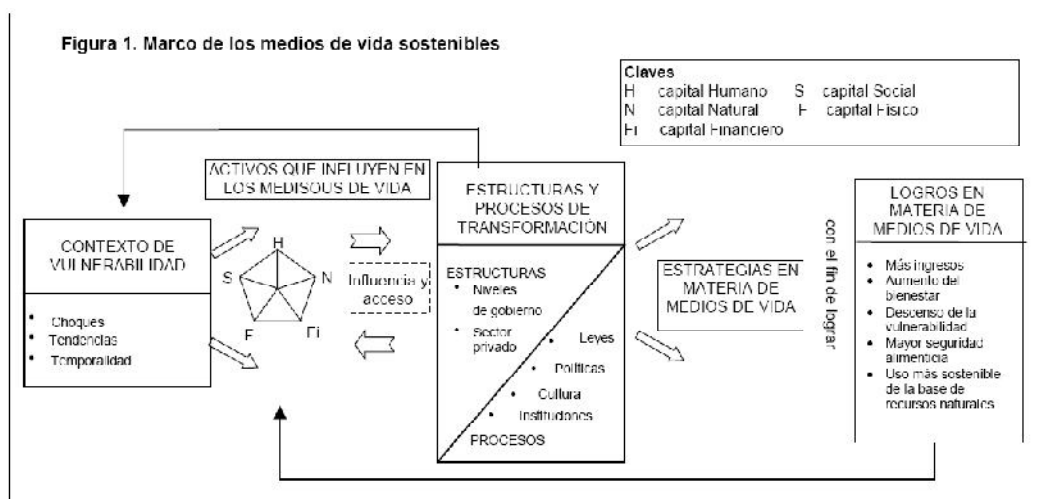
Figura 1. Marco de los medios de vida sostenibles

Claves
H capital Humano S capital Social
N capital Natural F capital Físico
Fi capital Financiero

ACTIVOS QUE INFLUYEN EN LOS MEDISOUS DE VIDA

CONTEXTO DE VULNERABILIDAD

• Choques
• Tendencias
• Temporalidad

H
S
N
F
Fi

Influencia y acceso

ESTRUCTURAS Y PROCESOS DE TRANSFORMACIÓN

ESTRUCTURAS
• Niveles de gobierno
• Sector privado
• Leyes
• Políticas
• Cultura
• Instituciones
PROCESOS

ESTRATEGIAS EN MATERIA DE MEDIOS DE VIDA

con el fin de lograr

LOGROS EN MATERIA DE MEDIOS DE VIDA

• Más ingresos
• Aumento del bienestar
• Descenso de la vulnerabilidad
• Mayor seguridad alimenticia
• Uso más sostenible de la base de recursos naturales